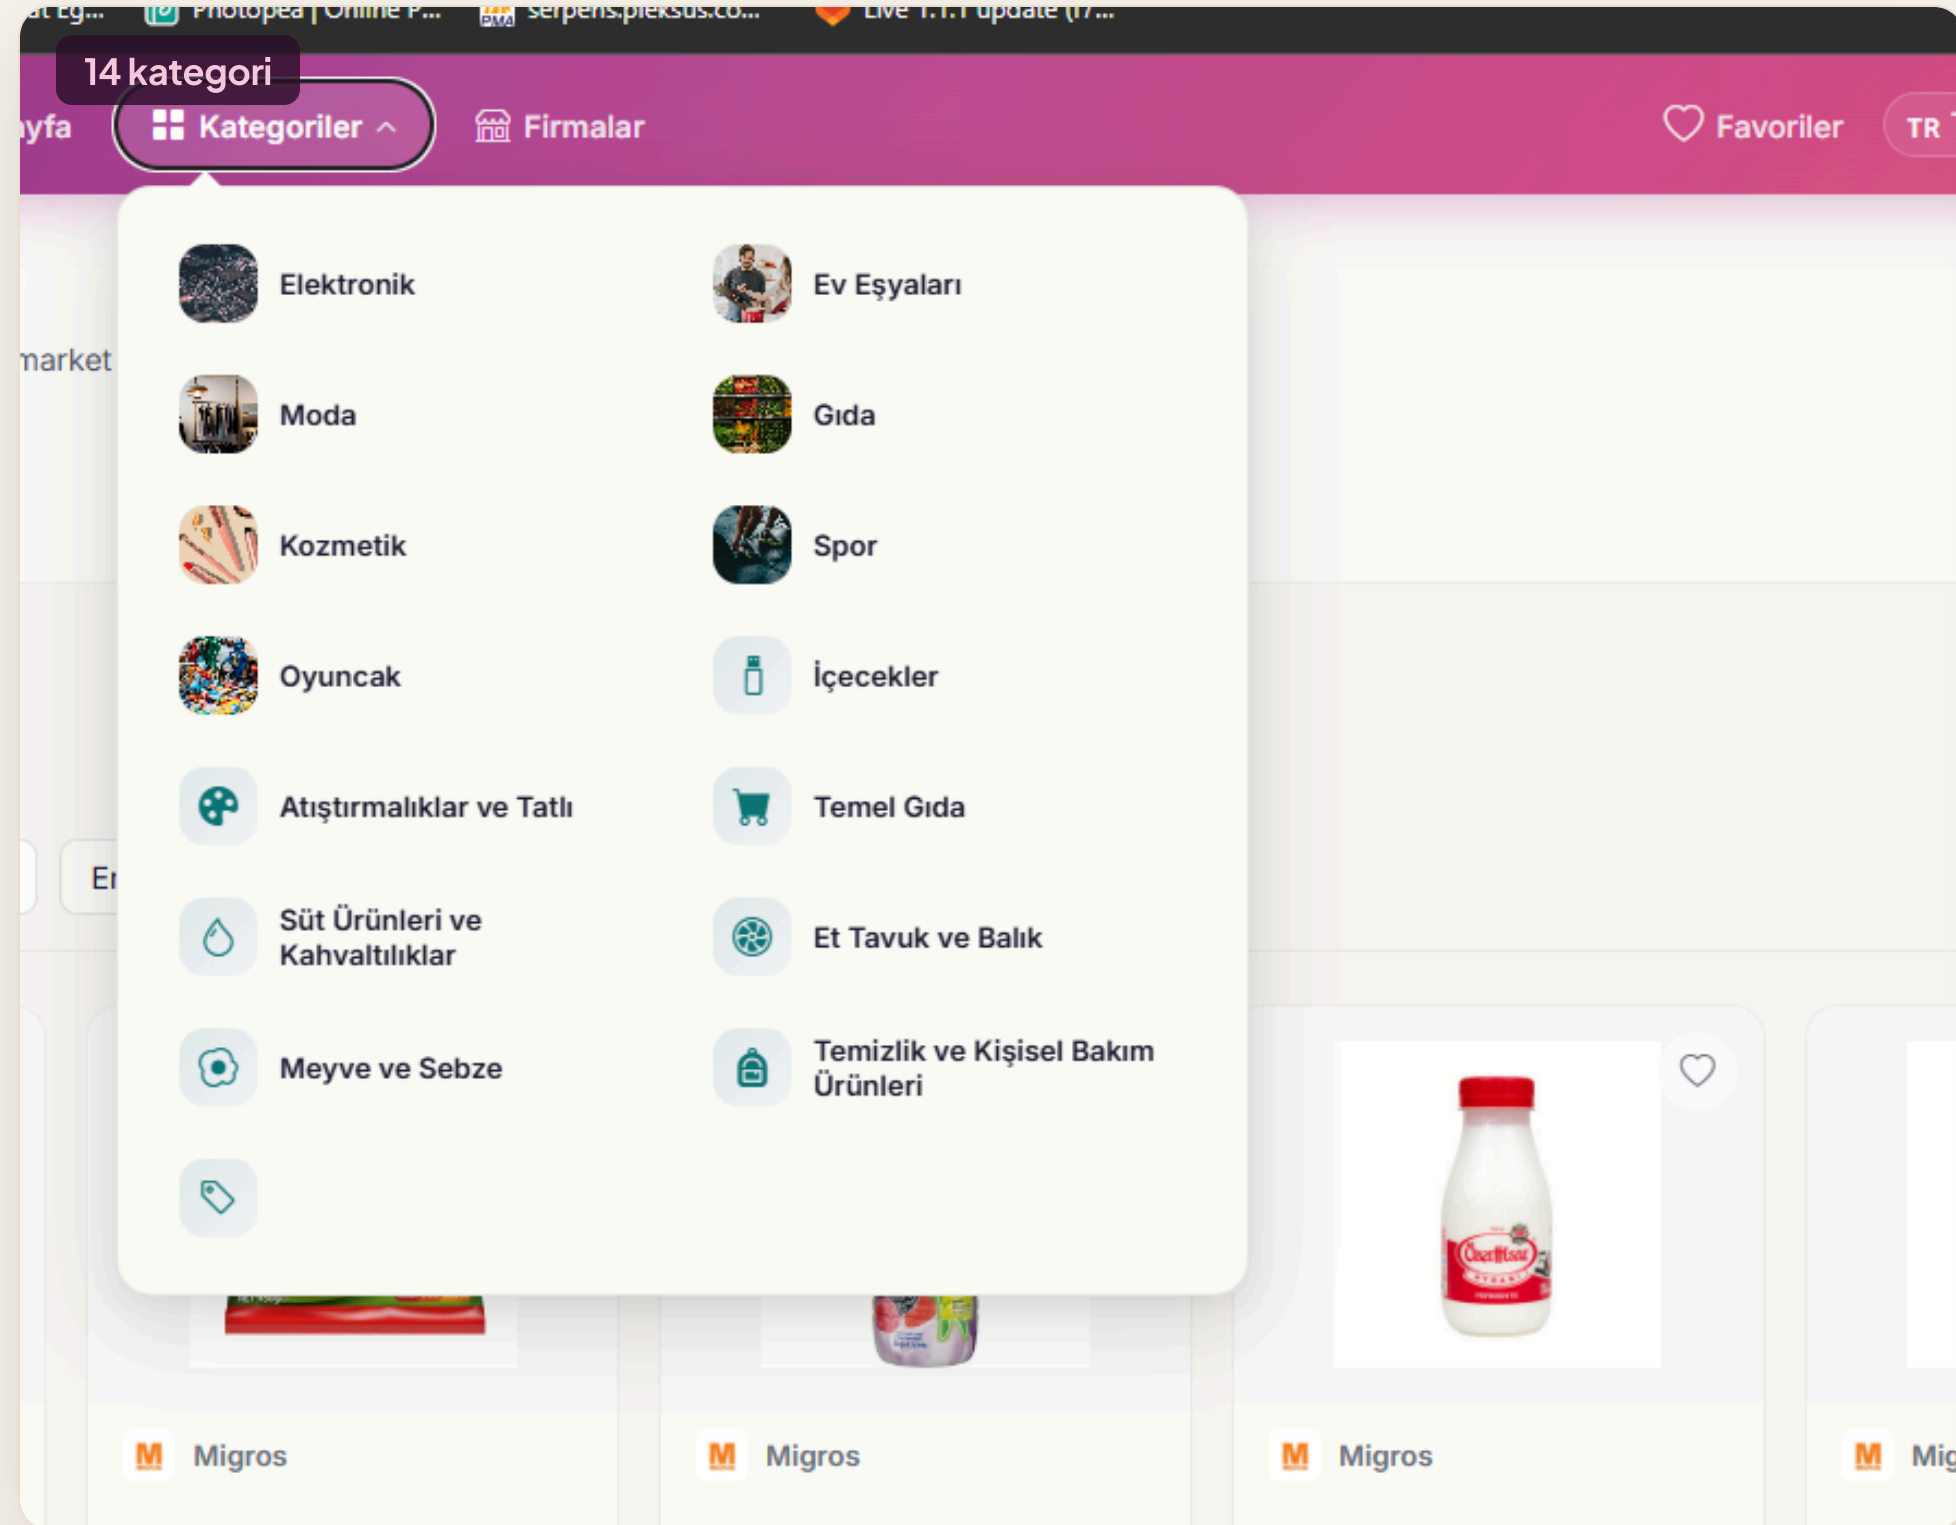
at Eg... Photopea | Online P... serpens.pleksus.co... Live 1.1.1 update (17...

14 kategori

yfa Kategoriler Firmalar Favoriler TR

Elektronik
Ev Eşyaları
Moda
Gıda
Kozmetik
Spor
Oyuncak
İçecekler
Atıştırmalıklar ve Tatlı
Temel Gıda
Süt Ürünleri ve Kahvaltılıklar
Et Tavuk ve Balık
Meyve ve Sebze
Temizlik ve Kişisel Bakım Ürünleri

market

Er

Migros
Migros
Migros
Mig